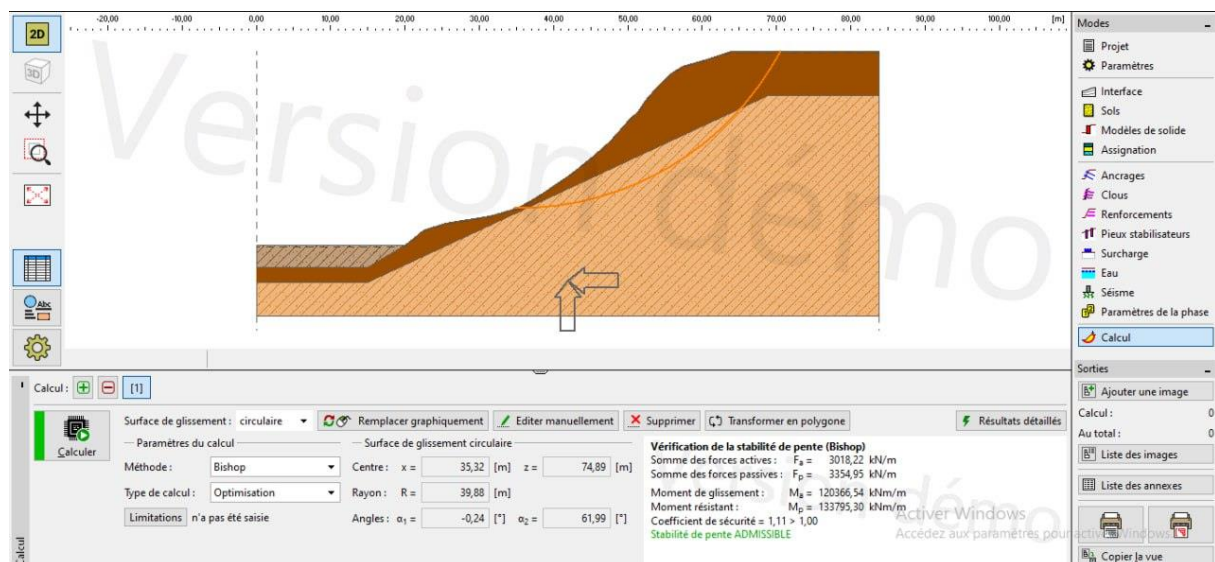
2D
3D

-20,00 -10,00 0,00 10,00 20,00 30,00 40,00 50,00 60,00 70,00 80,00 90,00 100,00 [m]

Version démo

Modes
Projet
Paramètres
Interface
Sols
Modèles de solide
Assignation
Ancrages
Clous
Renforcements
Pieux stabilisateurs
Surcharge
Eau
Séisme
Paramètres de la phase
Calcul

Sorties
Ajouter une image
Calcul : 0
Au total : 0
Liste des images
Liste des annexes
Copier la vue

Calcul : [1]

Calculer

Surface de glissement : circulaire
Remplacer graphiquement
Editer manuellement
Supprimer
Transformer en polygone
Résultats détaillés

Paramètres du calcul
Méthode : Bishop
Type de calcul : Optimisation
Limitations n'a pas été saisie

Surface de glissement circulaire
Centre : x = 35,32 [m] z = 74,89 [m]
Rayon : R = 39,88 [m]
Angles : $\alpha_1$ = -0,24 [°] $\alpha_2$ = 61,99 [°]

Vérification de la stabilité de pente (Bishop)
Somme des forces actives : $F_a$ = 3018,22 kN/m
Somme des forces passives : $F_p$ = 3354,95 kN/m
Moment de glissement : $M_a$ = 120366,54 kNm/m
Moment résistant : $M_p$ = 133795,30 kNm/m
Coefficient de sécurité = 1,11 > 1,00
Stabilité de pente ADMISSIBLE

Version démo

Activer Windows
Accédez aux paramètres pour activer Windows.

Calcul